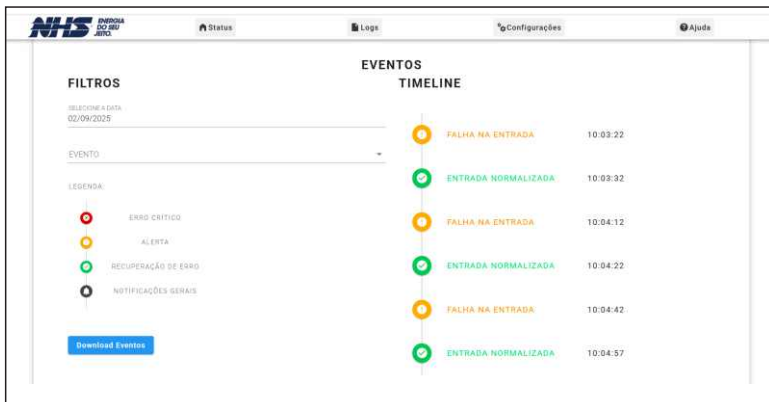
NHS ENERGIA DO SEU JEITO.

Status

Logs

Configurações

Ajuda

EVENTOS

FILTROS

SELECIONE A DATA
02/09/2025

EVENTO

LEGENDA:

ERRO CRITICO

ALERTA

RECUPERAÇÃO DE ERRO

NOTIFICAÇÕES GERAIS

Download Eventos

TIMELINE

FALHA NA ENTRADA 10:03:22

ENTRADA NORMALIZADA 10:03:32

FALHA NA ENTRADA 10:04:12

ENTRADA NORMALIZADA 10:04:22

FALHA NA ENTRADA 10:04:42

ENTRADA NORMALIZADA 10:04:57